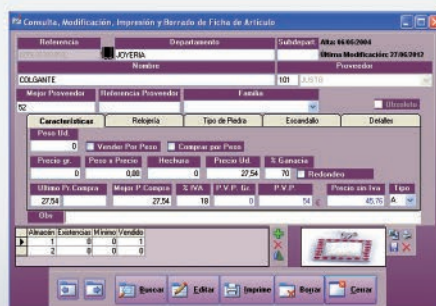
Consulta, Modificación, Impresión y Borrado de Ficha de Artículo

Referencia
Departamento
Subdepart.
Alta: 06/05/2004
JOYERIA
Ultima Modificación: 27/06/2012
Nombre
COLGANTE
Proveedor
101 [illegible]
Mejor Proveedor
Referencia Proveedor
Familia
52
Obsoleto

Características
Relojería
Tipo de Piedra
Escandallo
Detalles

Peso Ud.
0
Vender Por Peso
Comprar por Peso
Precio gr.
Peso x Precio
Hechura
Precio Ud.
% Ganancia
0
0,00
0
27,54
70
Redondeo
Ultimo P. Compra
Mejor P. Compra
% IVA
P.V.P. Gr.
P.V.P.
Precio sin Iva
Tipo
27,54
27,54
18
0
54
45,76
A
Obs

| Almacén | Existencias | Mínimo | Vendido |
|---|---|---|---|
| 1 | 0 | 0 | 1 |
| 2 | 0 | 0 | 0 |

Buscar
Editar
Imprime
Borrar
Cerrar